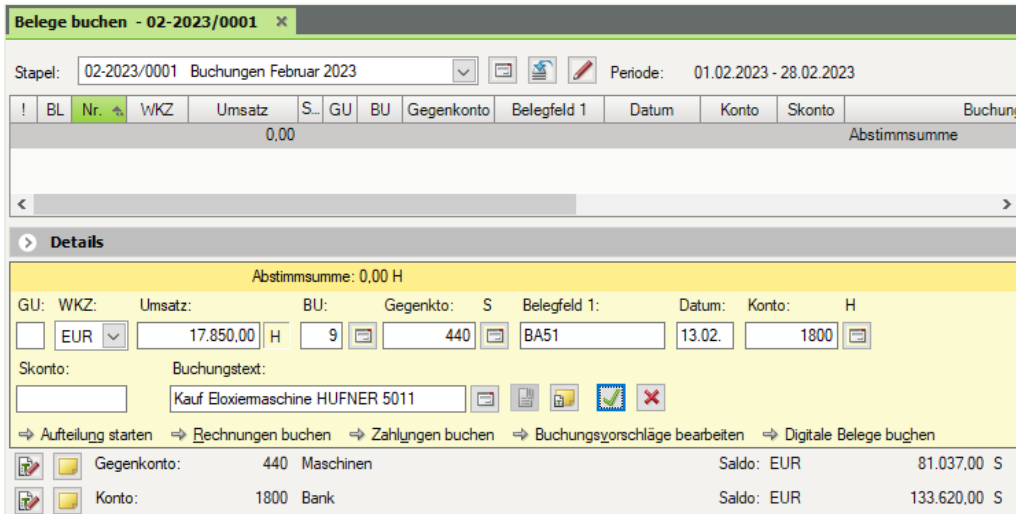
Belege buchen - 02-2023/0001 ×

Stapel: 02-2023/0001 Buchungen Februar 2023 Periode: 01.02.2023 - 28.02.2023

| ! | BL | Nr. | WKZ | Umsatz | S... | GU | BU | Gegenkonto | Belegfeld 1 | Datum | Konto | Skonto | Buchung |
|---|---|---|---|---|---|---|---|---|---|---|---|---|---|
| | | | | 0,00 | | | | | | | | | Abstimmsumme |

Details

Abstimmsumme: 0,00 H

GU: WKZ: Umsatz: BU: Gegenkto: S Belegfeld 1: Datum: Konto: H

EUR 17.850,00 H 9 440 BA51 13.02. 1800

Skonto: Buchungstext:

Kauf Eloxiermaschine HUFNER 5011

⇒ Aufteilung starten ⇒ Rechnungen buchen ⇒ Zahlungen buchen ⇒ Buchungsvorschläge bearbeiten ⇒ Digitale Belege buchen

Gegenkonto: 440 Maschinen Saldo: EUR 81.037,00 S

Konto: 1800 Bank Saldo: EUR 133.620,00 S